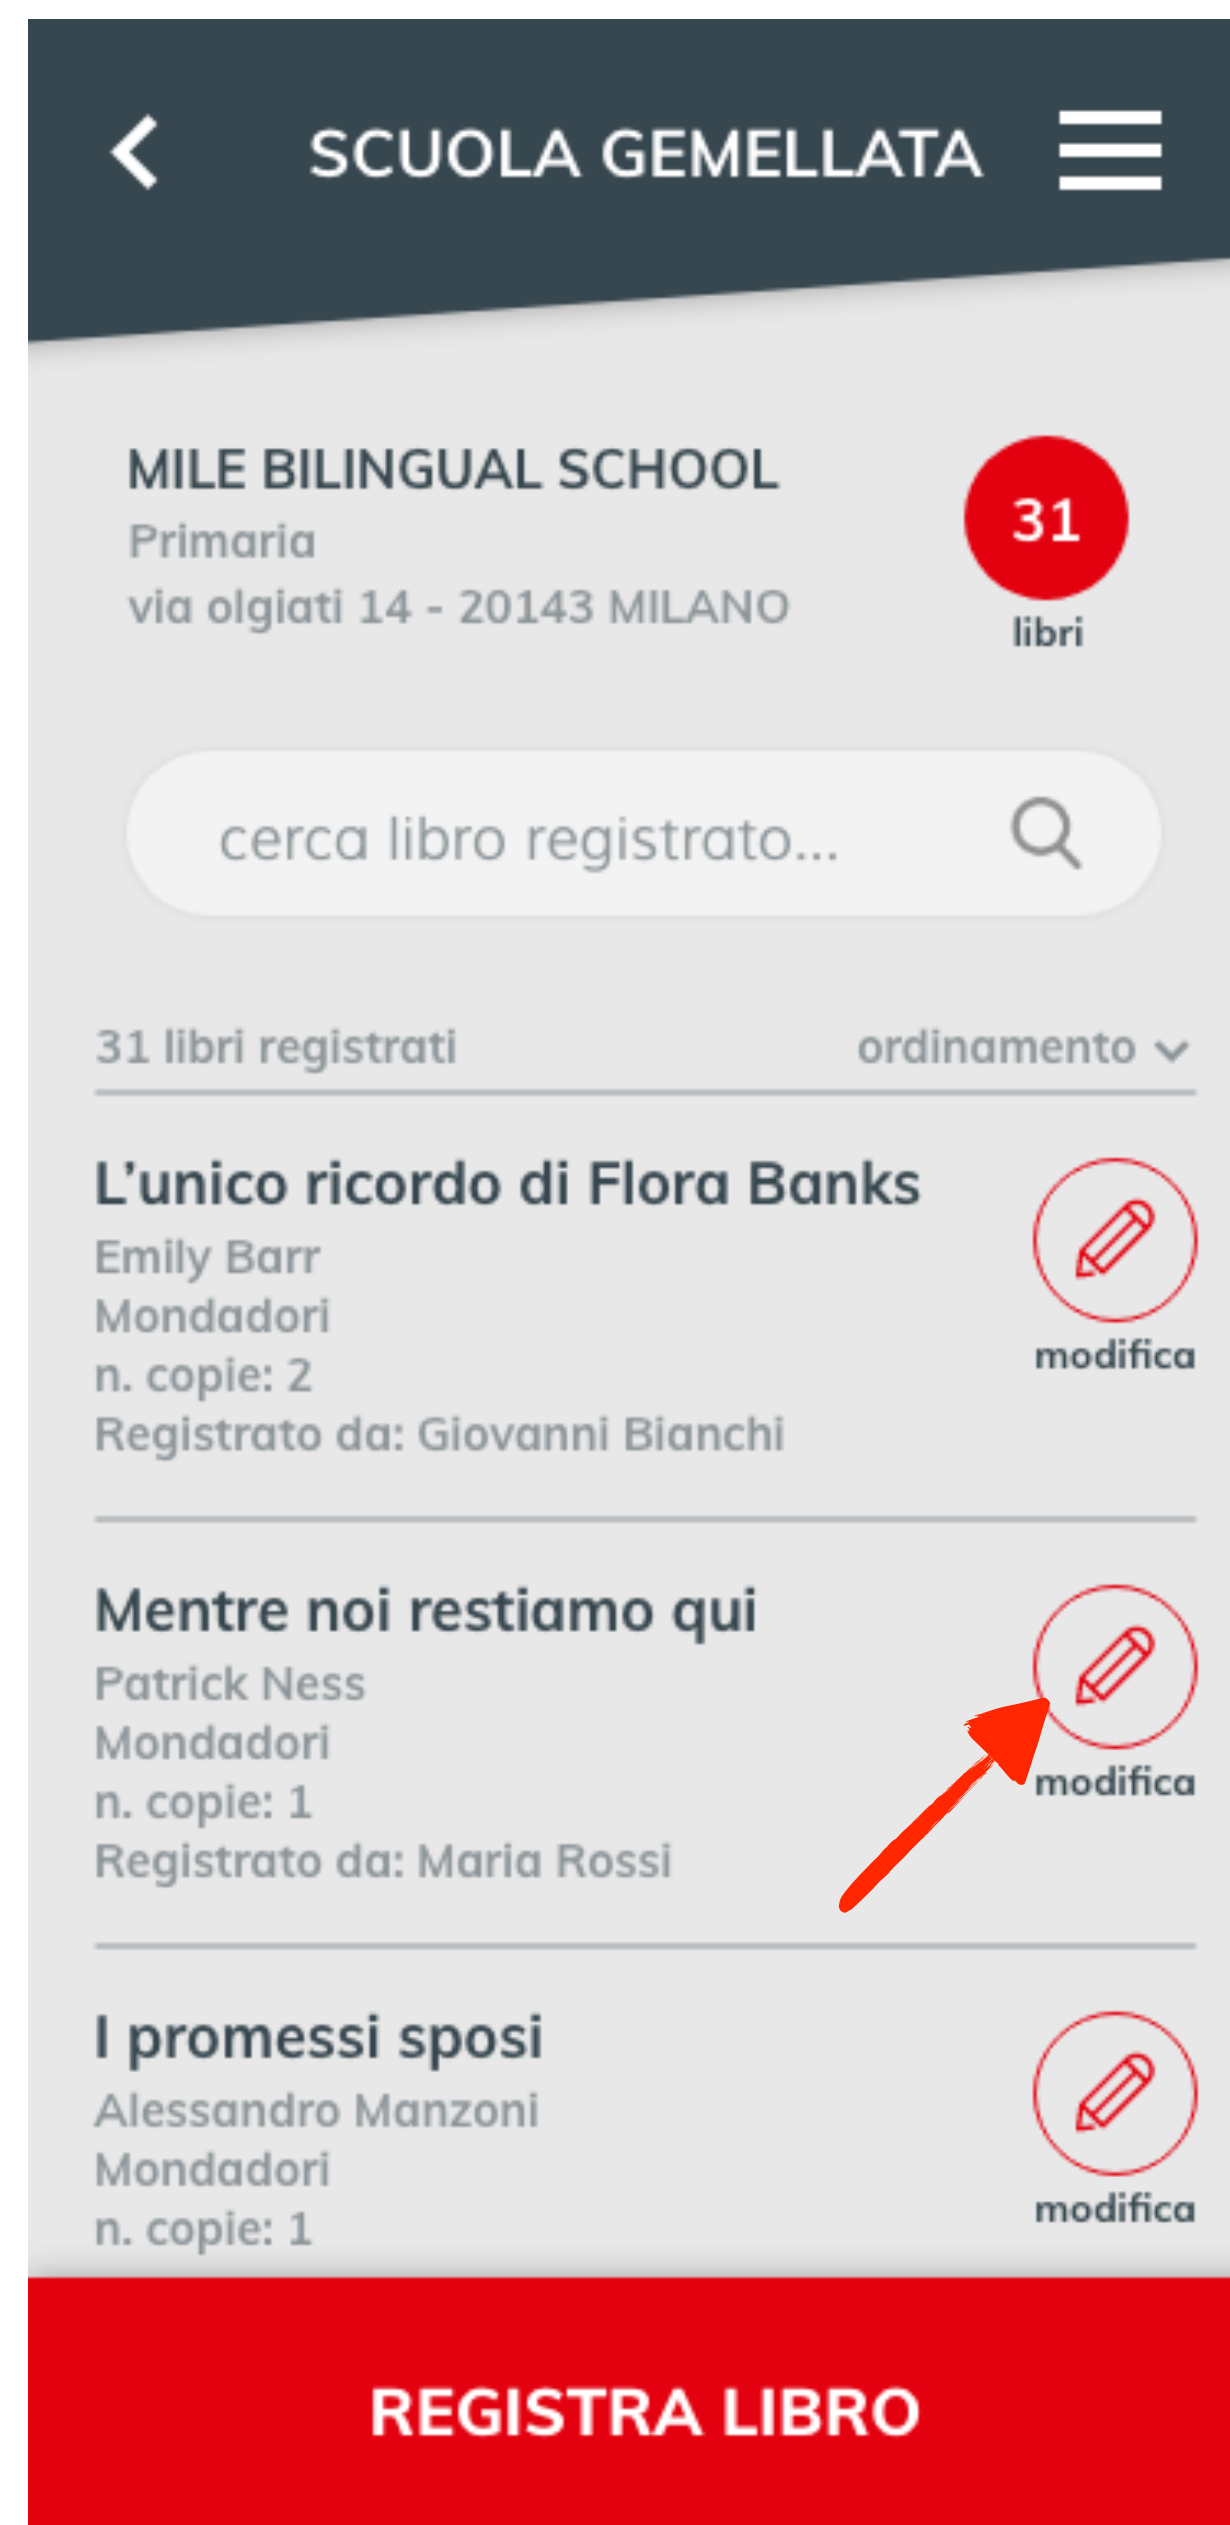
SCUOLA GEMELLATA

MILE BILINGUAL SCHOOL
Primaria
via olgiati 14 - 20143 MILANO

31
libri

cerca libro registrato...

31 libri registrati
ordinamento

L’unico ricordo di Flora Banks
Emily Barr
Mondadori
n. copie: 2
Registrato da: Giovanni Bianchi
modifica

Mentre noi restiamo qui
Patrick Ness
Mondadori
n. copie: 1
Registrato da: Maria Rossi
modifica

I promessi sposi
Alessandro Manzoni
Mondadori
n. copie: 1
modifica

REGISTRA LIBRO